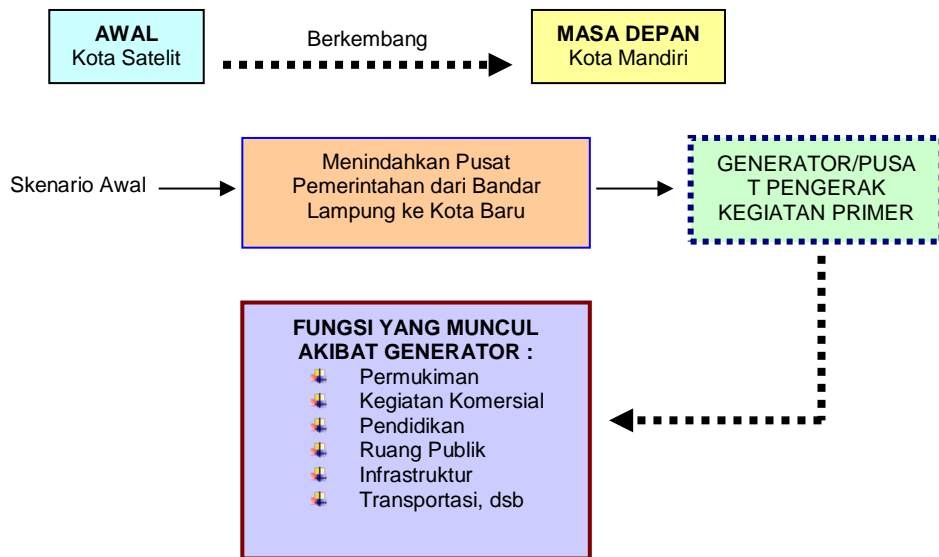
AWAL
Kota Satelit

Berkembang

MASA DEPAN
Kota Mandiri

Skenario Awal

Menindahkan Pusat Pemerintahan dari Bandar Lampung ke Kota Baru

GENERATOR/PUSA T PENGERAK KEGIATAN PRIMER

FUNGSI YANG MUNCUL AKIBAT GENERATOR :
- Permukiman
- Kegiatan Komersial
- Pendidikan
- Ruang Publik
- Infrastruktur
- Transportasi, dsb